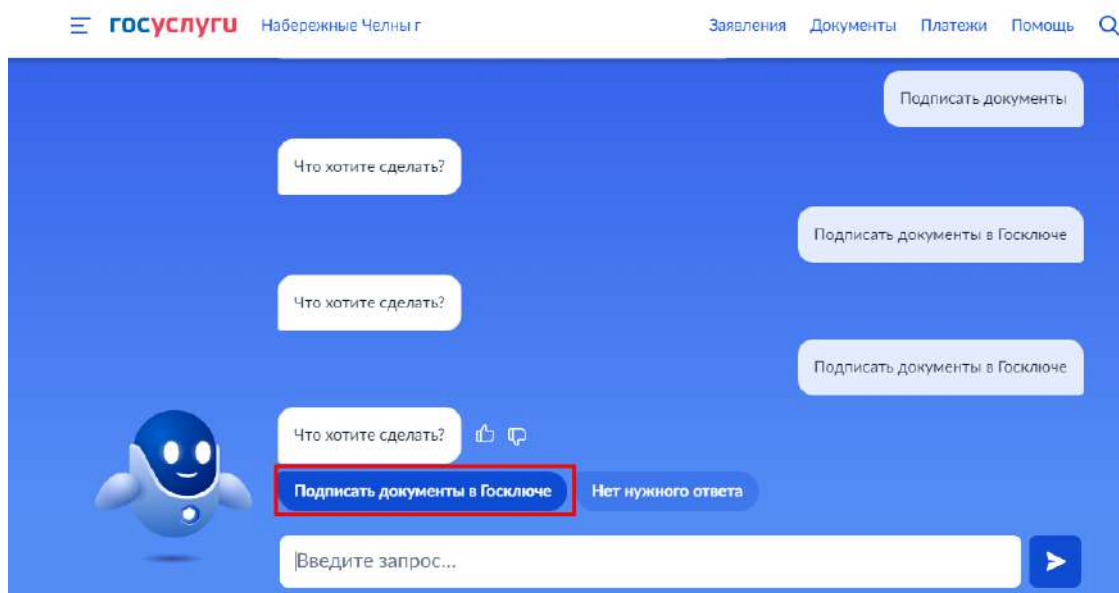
госуслуги Набережные Челны г

Заявления Документы Платежи Помощь

Подписать документы

Что хотите сделать?

Подписать документы в Госключе

Что хотите сделать?

Подписать документы в Госключе

Что хотите сделать?

Подписать документы в Госключе

Нет нужного ответа

Введите запрос...